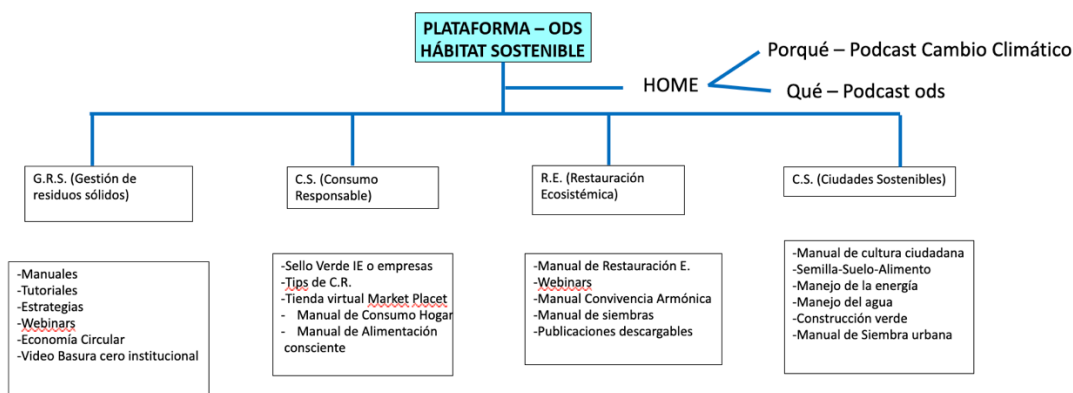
PLATAFORMA – ODS HÁBITAT SOSTENIBLE

HOME

Porqué – Podcast Cambio Climático

Qué – Podcast ods

G.R.S. (Gestión de residuos sólidos)

-Manuales
-Tutoriales
-Estrategias
-Webinars
-Economía Circular
-Video Basura cero institucional

C.S. (Consumo Responsable)

-Sello Verde IE o empresas
-Tips de C.R.
-Tienda virtual Market Placet
- Manual de Consumo Hogar
- Manual de Alimentación consciente

R.E. (Restauración Ecosistémica)

-Manual de Restauración E.
-Webinars
-Manual Convivencia Armónica
-Manual de siembras
-Publicaciones descargables

C.S. (Ciudades Sostenibles)

-Manual de cultura ciudadana
-Semilla-Suelo-Alimento
-Manejo de la energía
-Manejo del agua
-Construcción verde
-Manual de Siembra urbana